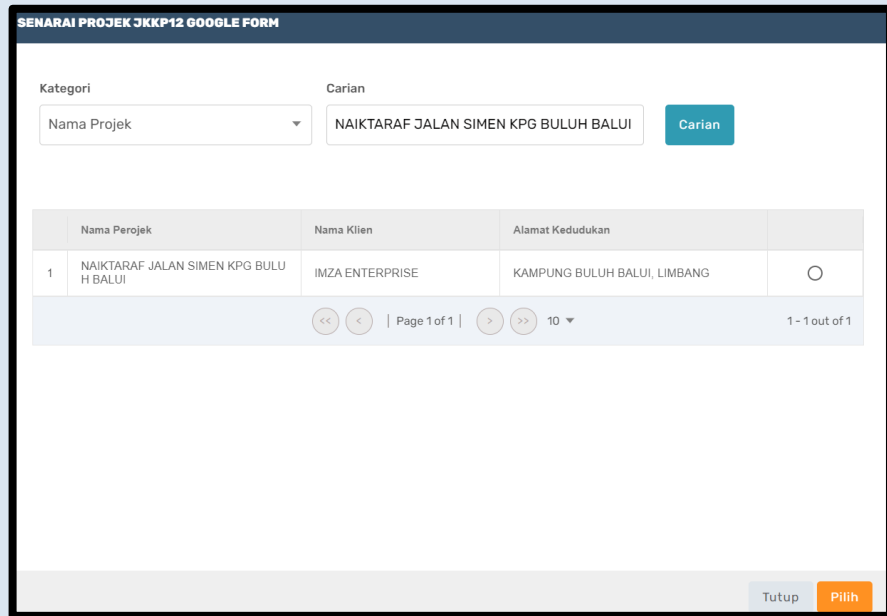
SENARAI PROJEK JKKP12 GOOGLE FORM

Kategori
Nama Projek

Carian
NAIKTARAF JALAN SIMEN KPG BULUH BALUI

Carian

|  | Nama Perojek | Nama Klien | Alamat Kedudukan |  |
|---|---|---|---|---|
| 1 | NAIKTARAF JALAN SIMEN KPG BULUH BALUI | IMZA ENTERPRISE | KAMPUNG BULUH BALUI, LIMBANG | ○ |

<< < | Page 1 of 1 | > >> 10 ▼ 1 - 1 out of 1

Tutup Pilih